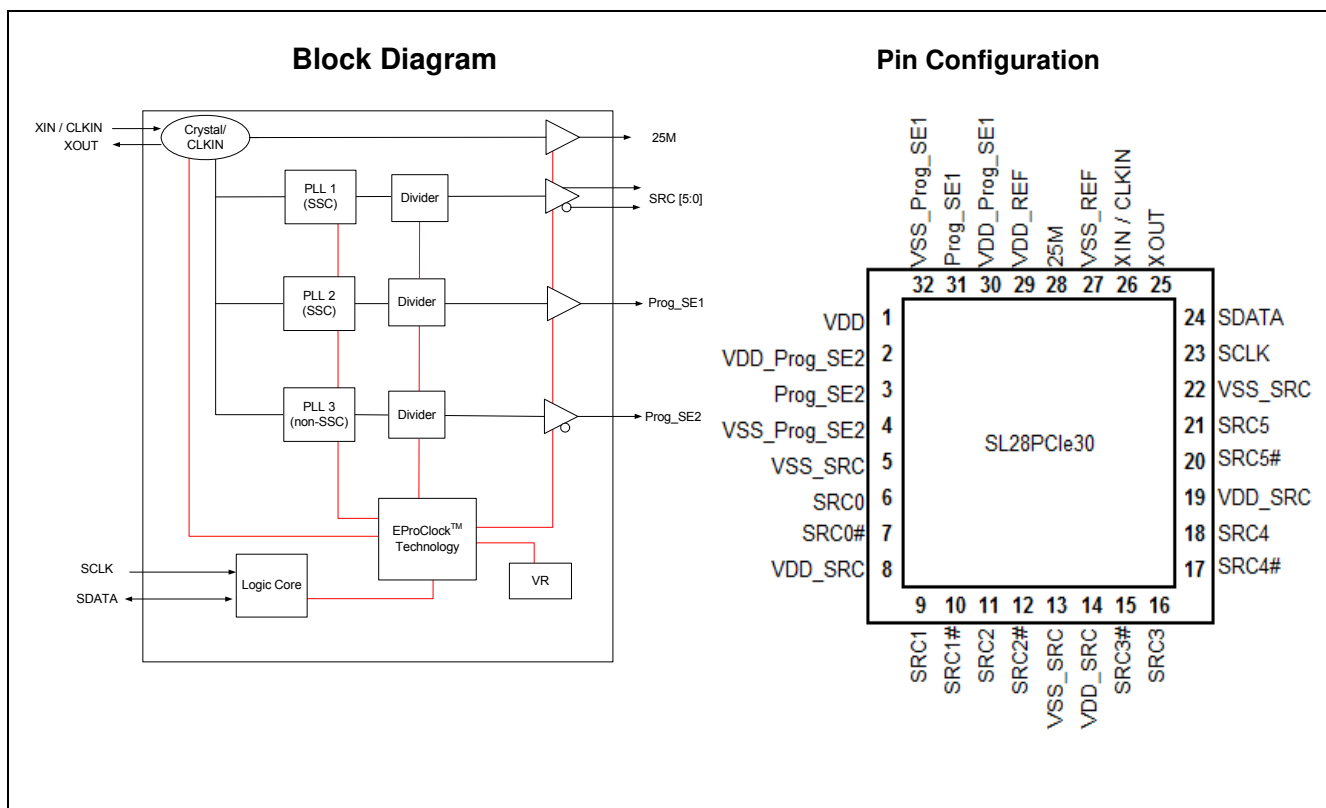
Block Diagram

XIN / CLKIN
XOUT
Crystal/ CLKIN
25M
PLL 1 (SSC)
Divider
SRC [5:0]
PLL 2 (SSC)
Divider
Prog_SE1
PLL 3 (non-SSC)
Divider
Prog_SE2
EProClock$^{TM}$ Technology
SCLK
SDATA
Logic Core
VR

Pin Configuration

VSS_Prog_SE1
Prog_SE1
VDD_Prog_SE1
VDD_REF
25M
VSS_REF
XIN / CLKIN
XOUT
32 31 30 29 28 27 26 25

VDD 1
VDD_Prog_SE2 2
Prog_SE2 3
VSS_Prog_SE2 4
VSS_SRC 5
SRC0 6
SRC0# 7
VDD_SRC 8

SL28PCIe30

24 SDATA
23 SCLK
22 VSS_SRC
21 SRC5
20 SRC5#
19 VDD_SRC
18 SRC4
17 SRC4#

9 10 11 12 13 14 15 16
SRC1
SRC1#
SRC2
SRC2#
VSS_SRC
VDD_SRC
SRC3#
SRC3